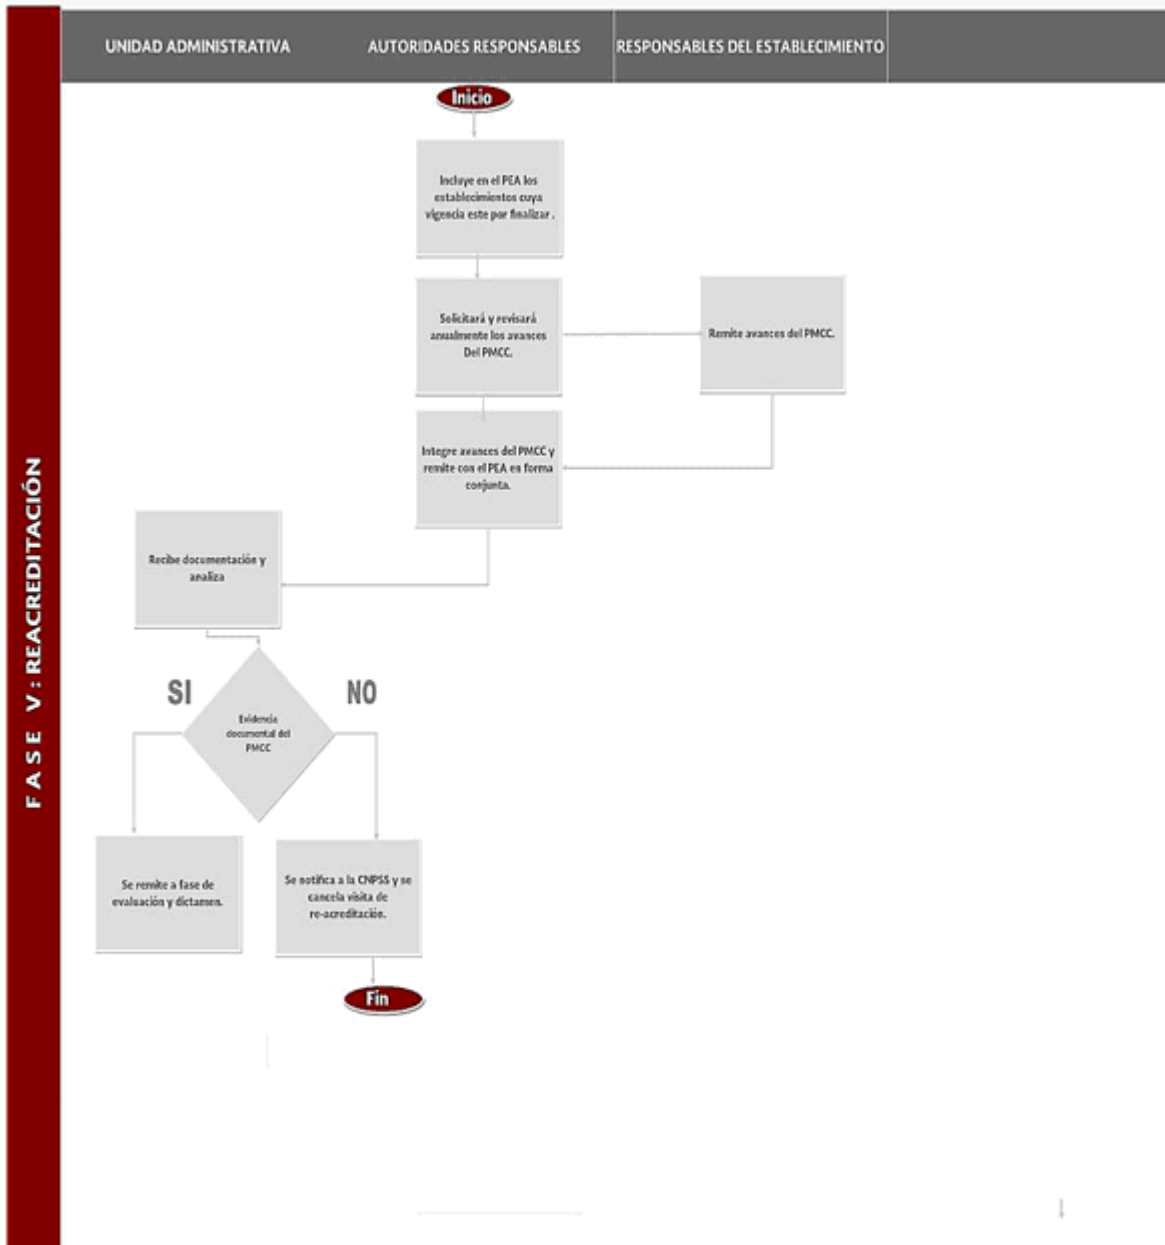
FASE V: REACREDITACIÓN

UNIDAD ADMINISTRATIVA

AUTORIDADES RESPONSABLES

RESPONSABLES DEL ESTABLECIMIENTO

Inicio

Incluye en el PEA los establecimientos cuya vigencia este por finalizar .

Solicitará y revisará anualmente los avances Del PMCC.

Remite avances del PMCC.

Integre avances del PMCC y remite con el PEA en forma conjunta.

Recibe documentación y analiza

SI

NO

Evidencia documental del PMCC

Se remite a fase de evaluación y dictamen.

Se notifica a la CNPSS y se cancela visita de re-acreditación.

Fin